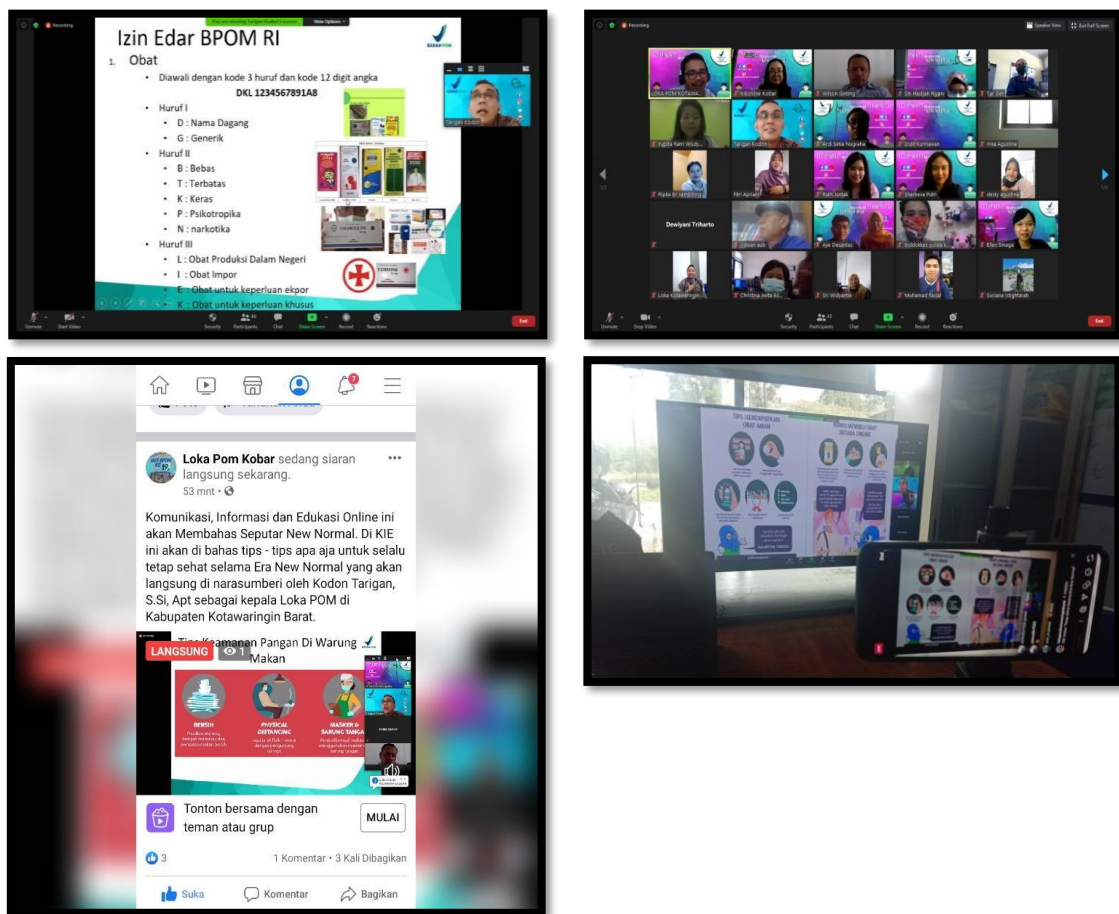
Recording

You are viewing Tarigan Kodon's screen   View Options

Izin Edar BPOM RI

BADAN POM

1. Obat
- Diawali dengan kode 3 huruf dan kode 12 digit angka

DKL 1234567891A8

- Huruf I
  - D : Nama Dagang
  - G : Generik
- Huruf II
  - B : Bebas
  - T : Terbatas
  - K : Keras
  - P : Psikotropika
  - N : narkotika
- Huruf III
  - L : Obat Produksi Dalam Negeri
  - I : Obat Impor
  - E : Obat untuk keperluan ekpor
  - K : Obat untuk keperluan khusus

Tarigan Kodon

Unmute   Start Video   Security   Participants 46   Chat   Share Screen   Record   Reactions   End

Recording   Speaker View   Exit Full Screen

LOKA POM KOTAWA...   Lidyanie Kobar   Wilson Ginting   Sri Hadiah Agam   Tar Jen...
Yuplia Ratri Wulandari   Tarigan Kodon   Ardi Setia Nugraha   Dodi Kurniawan   irma Agustina
Rijalia Sri Wahyuni   Fitri Apriani   Ruth Juliati   Sherlena Putri   devty agustina
Dewiyani Triharto   Dewiyani Triharto   Gilvan aus   Ayie Oktaviani   Indonesia Lamda Baru   Ellen Sinaga
Loka Kotawaringin...   Christina Juita Ad...   Sri Widyanto   Muhamad Faisal   Suciana Idghfarah

Unmute   Stop Video   Security   Participants 42   Chat   Share Screen   Record   Reactions   End

7

Loka Pom Kobar sedang siaran langsung sekarang.
53 mnt ·

Komunikasi, Informasi dan Edukasi Online ini akan Membahas Seputar New Normal. Di KIE ini akan di bahas tips - tips apa aja untuk selalu tetap sehat selama Era New Normal yang akan langsung di narasumberi oleh Kodon Tarigan, S.Si, Apt sebagai kepala Loka POM di Kabupaten Kotawaringin Barat.

LANGSUNG   1
Tips Keamanan Pangan Di Warung Makan

BERSIH   PHYSICAL DISTANCING   MASKER & SARUNG TANGA

Tonton bersama dengan teman atau grup   MULAI

3   1 Komentar · 3 Kali Dibagikan

Suka   Komentar   Bagikan

TIPS MENDAPATKAN OBAT AMAN